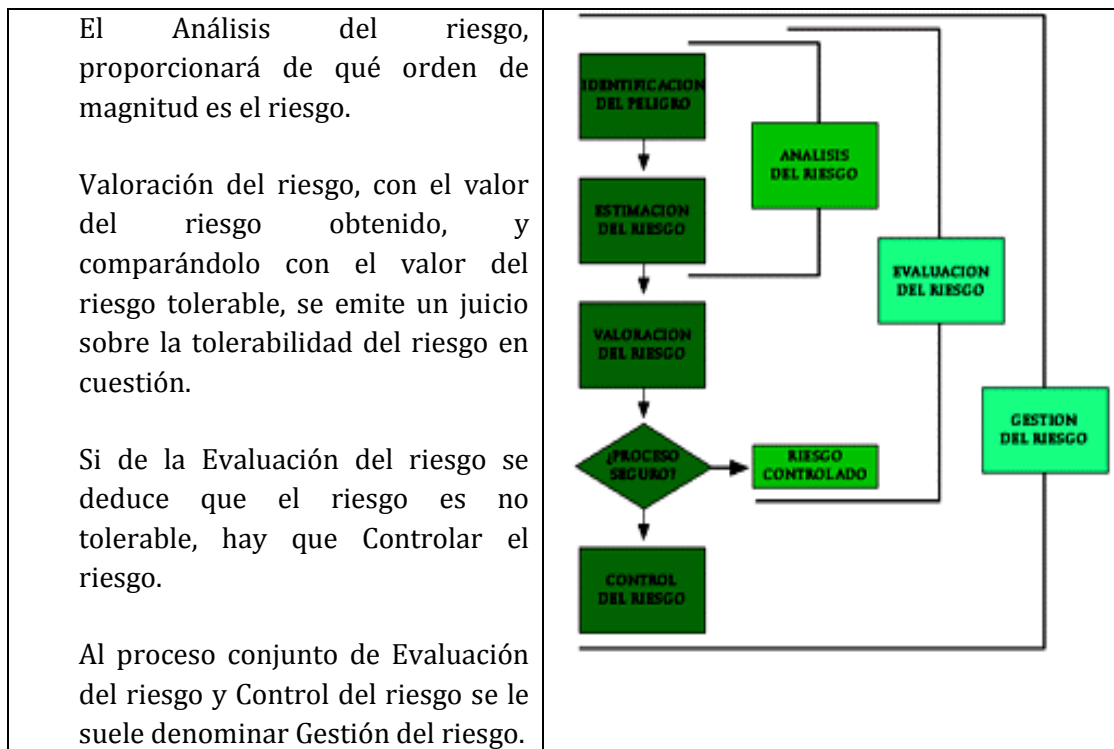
| El Análisis del riesgo, proporcionará de qué orden de magnitud es el riesgo.<br><br>Valoración del riesgo, con el valor del riesgo obtenido, y comparándolo con el valor del riesgo tolerable, se emite un juicio sobre la tolerabilidad del riesgo en cuestión.<br><br>Si de la Evaluación del riesgo se deduce que el riesgo es no tolerable, hay que Controlar el riesgo.<br><br>Al proceso conjunto de Evaluación del riesgo y Control del riesgo se le suele denominar Gestión del riesgo. | IDENTIFICACION DEL PELIGRO<br>ANALISIS DEL RIESGO<br>ESTIMACION DEL RIESGO<br>EVALUACION DEL RIESGO<br>VALORACION DEL RIESGO<br>GESTION DEL RIESGO<br>¿PROCESO SEGURO?<br>RIESGO CONTROLADO<br>CONTROL DEL RIESGO |
|---|---|